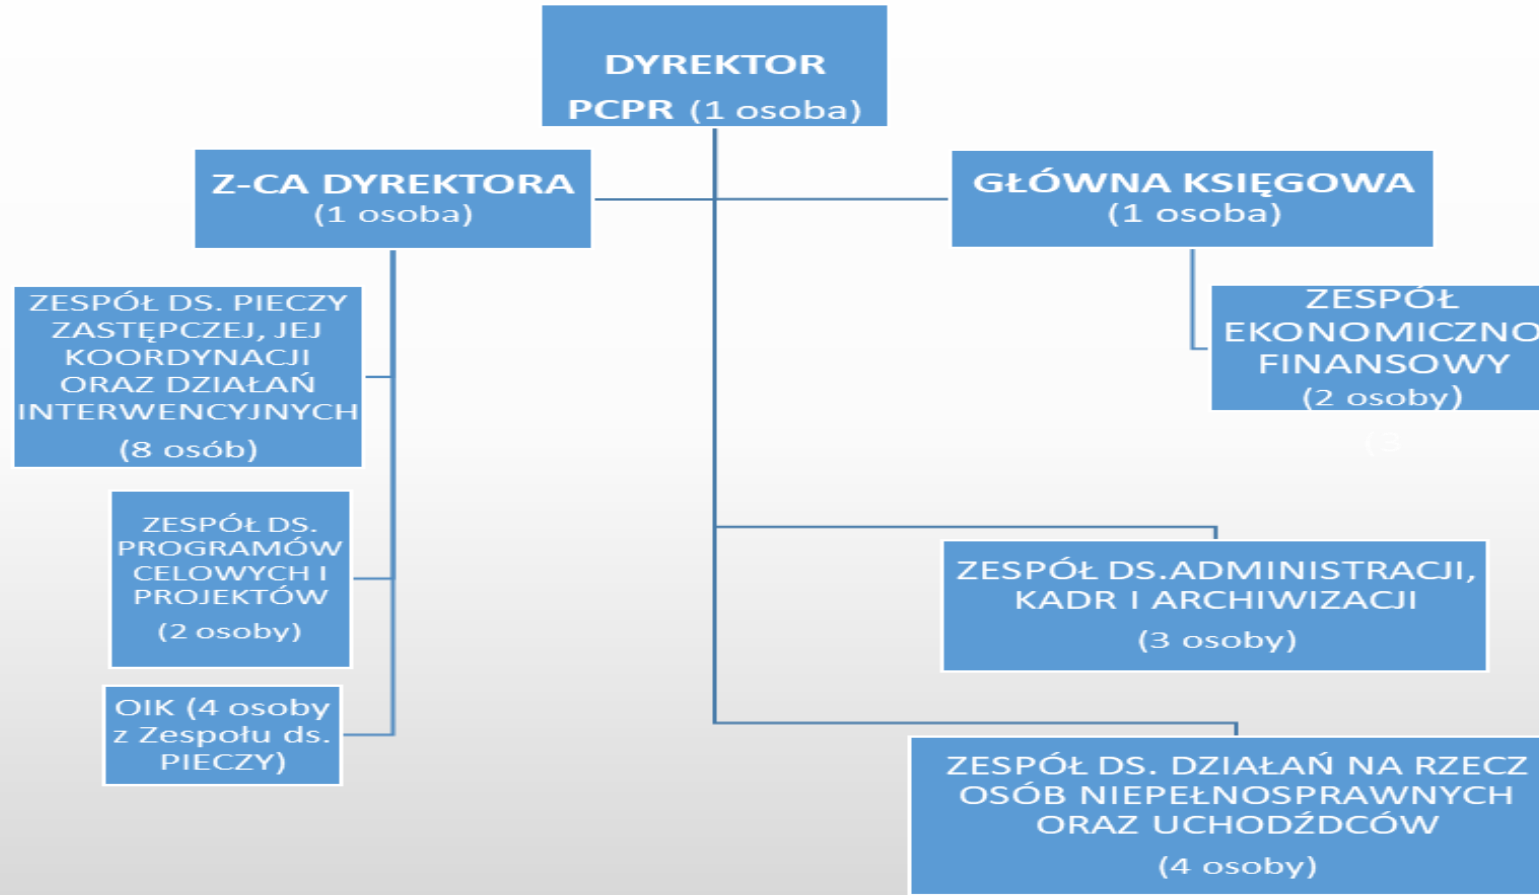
DYREKTOR PCPR (1 osoba)

Z-CA DYREKTORA (1 osoba)

GŁÓWNA KSIĘGOWA (1 osoba)

ZESPÓŁ DS. PIECZY ZASTĘPCZEJ, JEJ KOORDYNACJI ORAZ DZIAŁAŃ INTERWENCYJNYCH (8 osób)

ZESPÓŁ EKONOMICZNO FINANSOWY (2 osoby)

ZESPÓŁ DS. PROGRAMÓW CELOWYCH I PROJEKTÓW (2 osoby)

ZESPÓŁ DS.ADMINISTRACJI, KADR I ARCHIWIZACJI (3 osoby)

OIK (4 osoby z Zespołu ds. PIECZY)

ZESPÓŁ DS. DZIAŁAŃ NA RZECZ OSÓB NIEPEŁNOSPRAWNYCH ORAZ UCHODŹDCÓW (4 osoby)